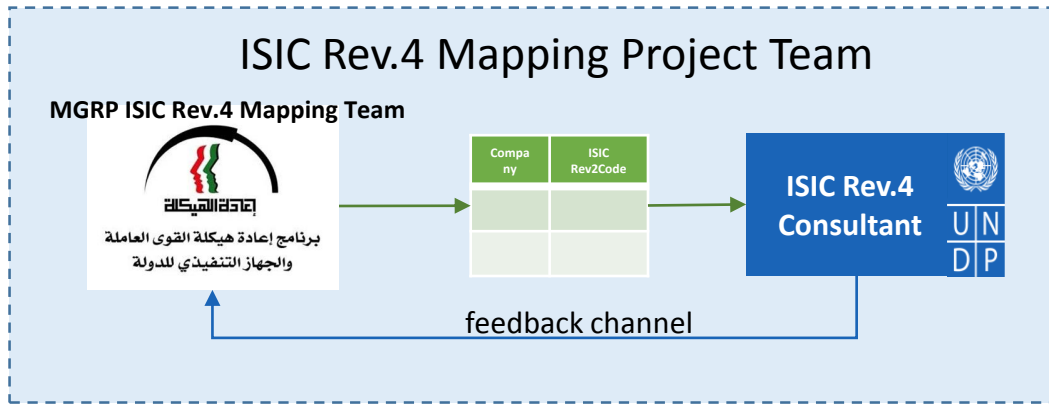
ISIC Rev.4 Mapping Project Team

MGRP ISIC Rev.4 Mapping Team

إعادة الهيكلة

برنامج إعادة هيكلة القوى العاملة والجهاز التنفيذي للدولة

| Company | ISIC Rev2Code |
|---|---|
| | |
| | |

ISIC Rev.4 Consultant

U N D P

feedback channel